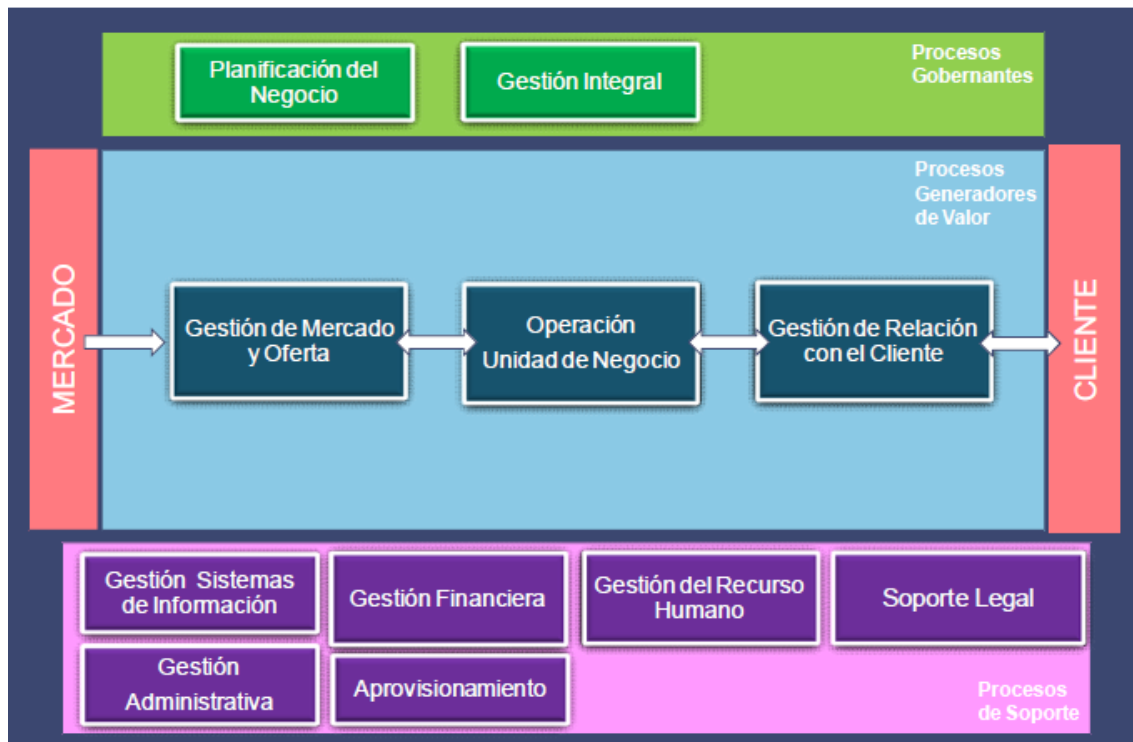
Planificación del Negocio

Gestión Integral

Procesos Gobernantes

Procesos Generadores de Valor

MERCADO

Gestión de Mercado y Oferta

Operación Unidad de Negocio

Gestión de Relación con el Cliente

CLIENTE

Gestión Sistemas de Información

Gestión Financiera

Gestión del Recurso Humano

Soporte Legal

Gestión Administrativa

Aprovisionamiento

Procesos de Soporte